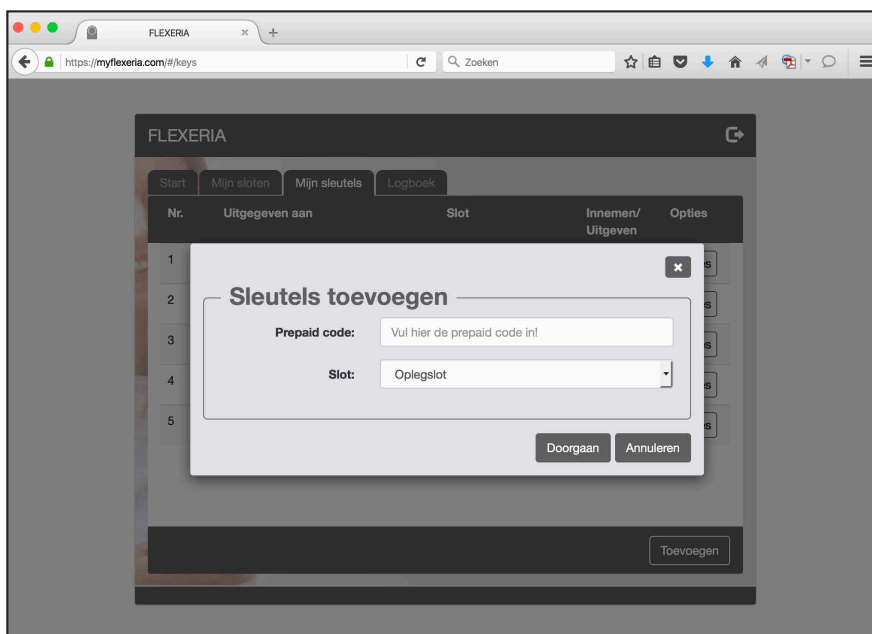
FLEXERIA ×  +

https://myflexeria.com/#/keys

Zoeken

FLEXERIA

Start | Mijn sloten | Mijn sleutels | Logboek

| Nr. | Uitgegeven aan | Slot | Innemen/ Uitgeven | Opties |
|---|---|---|---|---|
| 1 | | | | |
| 2 | | | | |
| 3 | | | | |
| 4 | | | | |
| 5 | | | | |

×

Sleutels toevoegen

Prepaid code: Vul hier de prepaid code in!

Slot: Oplegslot

Doorgaan  Annuleren

Toevoegen